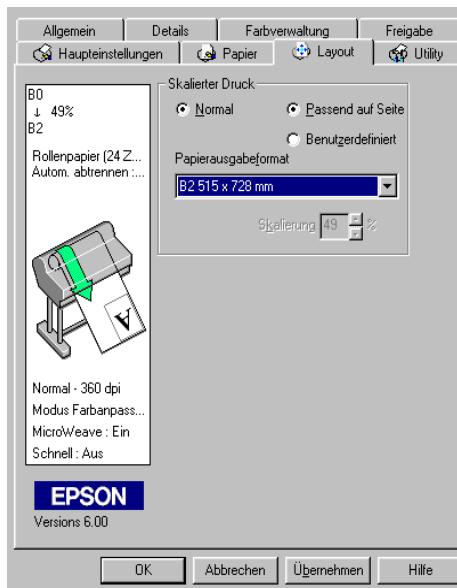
Allgemein | Details | Farbverwaltung | Freigabe
Haupteinstellungen | Papier | Layout | Utility

B0
↓ 49%
B2

Rollenpapier (24 Z...
Autom. abtrennen :...

A

Normal - 360 dpi
Modus Farbanpass...
MicroWeave : Ein
Schnell : Aus

EPSON
Versions 6.00

Skalierter Druck
Normal
Passend auf Seite
Benutzerdefiniert
Papierausgabeformat
B2 515 x 728 mm
Skalierung 49 %

OK | Abbrechen | Übernehmen | Hilfe